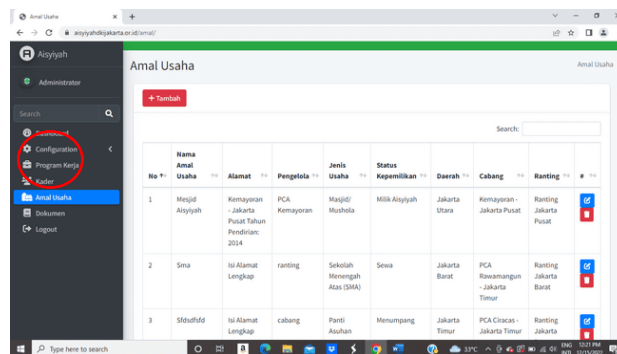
Amal Usaha
aisyiyahdkijakarta.or.id/amal/

Aisyiyah
Administrator
Search
Dashboard
Configuration
Program Kerja
Kader
Amal Usaha
Dokumen
Logout

Amal Usaha
Amal Usaha

+ Tambah

Search:

| No | Nama Amal Usaha | Alamat | Pengelola | Jenis Usaha | Status Kepemilikan | Daerah | Cabang | Ranting | # |
|---|---|---|---|---|---|---|---|---|---|
| 1 | Mesjid Aisyiyah | Kemayoran - Jakarta Pusat Tahun Pendirian: 2014 | PCA Kemayoran | Masjid/ Mushola | Milik Aisyiyah | Jakarta Utara | Kemayoran - Jakarta Pusat | Ranting Jakarta Pusat | |
| 2 | Sma | Isi Alamat Lengkap | ranting | Sekolah Menengah Atas (SMA) | Sewa | Jakarta Barat | PCA Rawamangun - Jakarta Timur | Ranting Jakarta Barat | |
| 3 | Sfdsdfsfd | Isi Alamat Lengkap | cabang | Panti Asuhan | Menumpang | Jakarta Timur | PCA Ciracas - Jakarta Timur | Ranting Jakarta | |

Type here to search
33°C
ENG INTL
12:21 PM